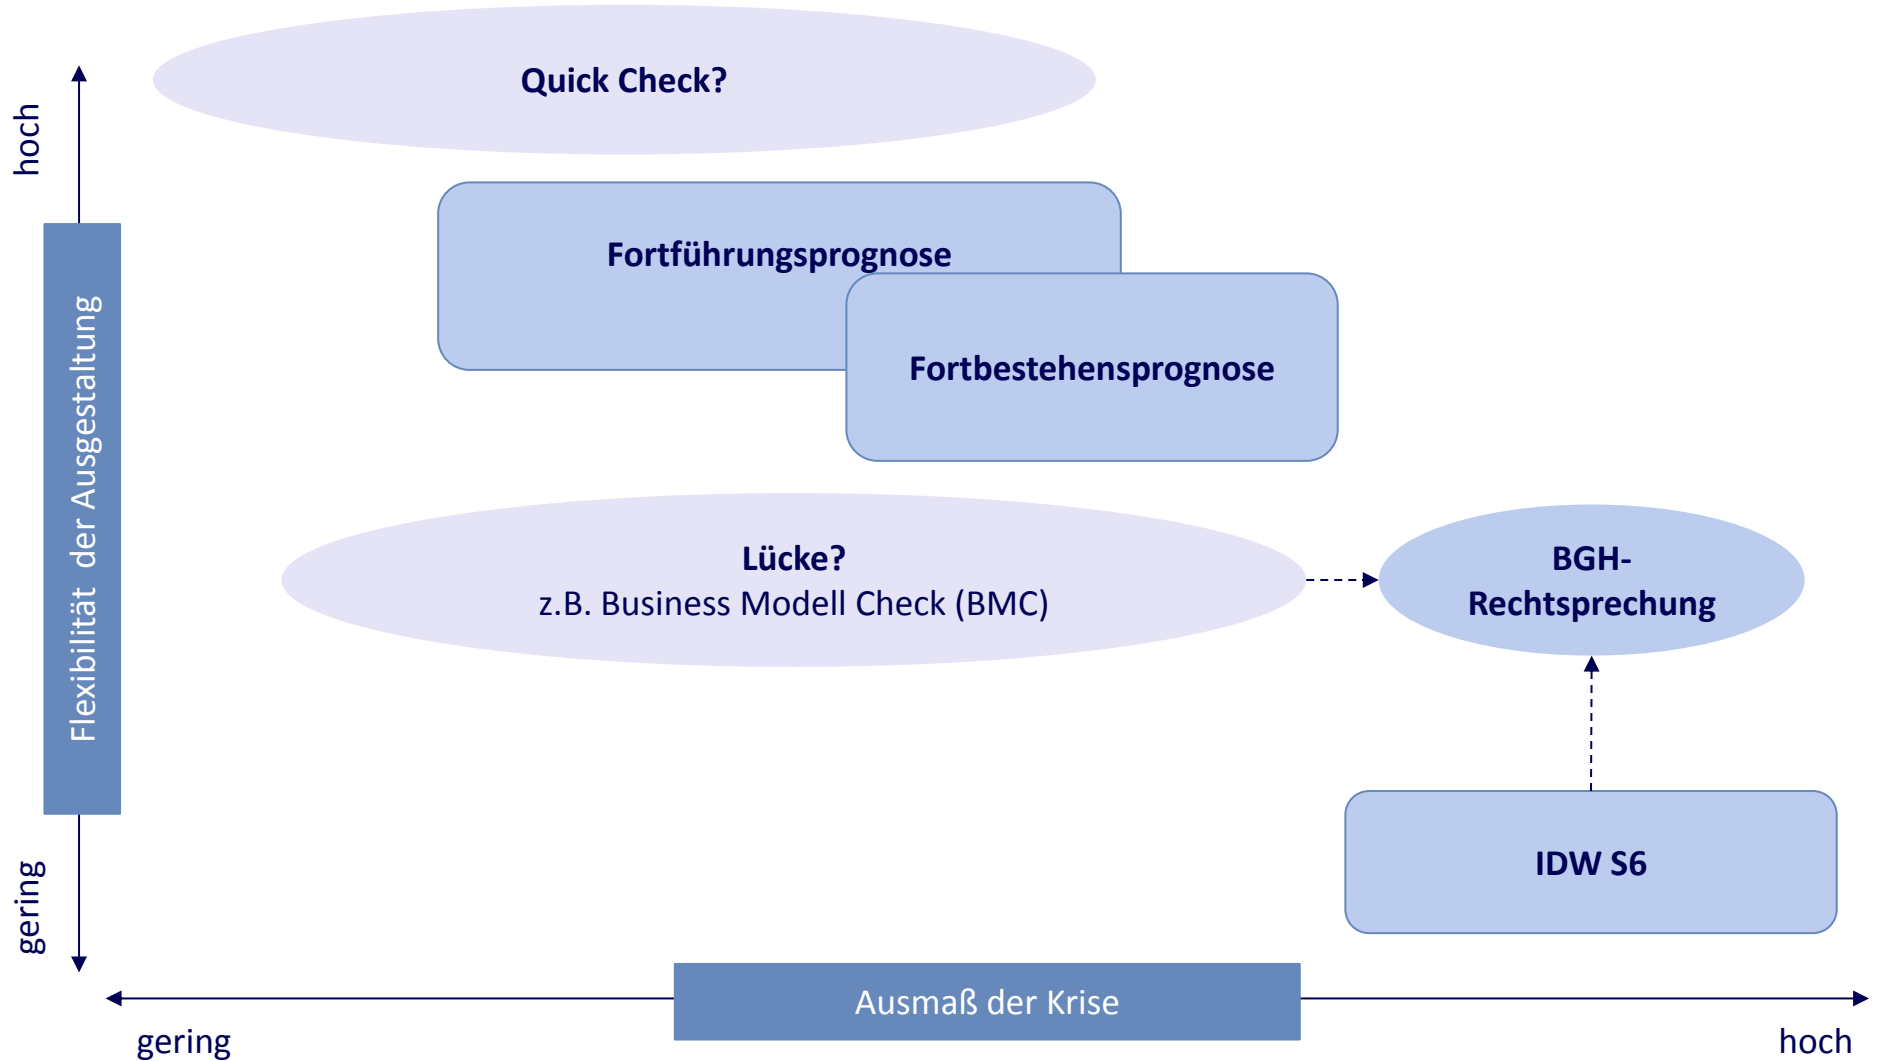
hoch

Flexibilität der Ausgestaltung

gering

Quick Check?

Fortführungsprognose

Fortbestehensprognose

Lücke?
z.B. Business Modell Check (BMC)

BGH-Rechtsprechung

IDW S6

Ausmaß der Krise

gering

hoch